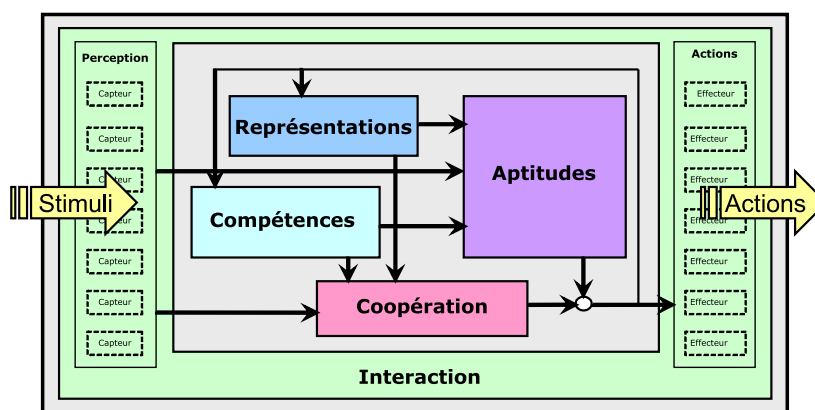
Perception

Capteur

Capteur

Capteur

Capteur

Capteur

Capteur

Capteur

Stimuli

Représentations

Aptitudes

Compétences

Coopération

Actions

Effecteur

Effecteur

Effecteur

Effecteur

Effecteur

Effecteur

Effecteur

Actions

Interaction